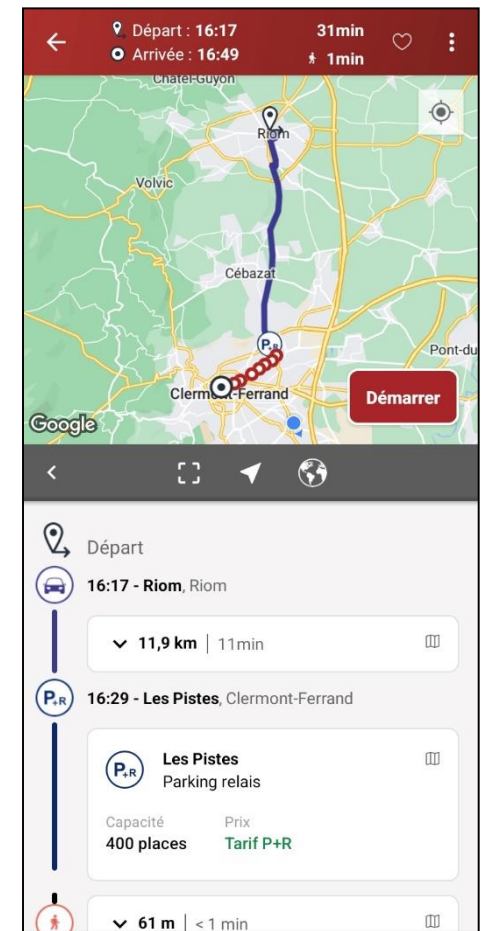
Départ : 16:17
Arrivée : 16:49
31min
1min

Chatel-Guyon
Riom
Volvic
Cébazat
Pont-du
Clermont-Ferrand
Google
Démarrer

Départ
16:17 - Riom, Riom
11,9 km | 11min
16:29 - Les Pistes, Clermont-Ferrand
Les Pistes
Parking relais
Capacité
400 places
Prix
Tarif P+R
61 m | < 1 min